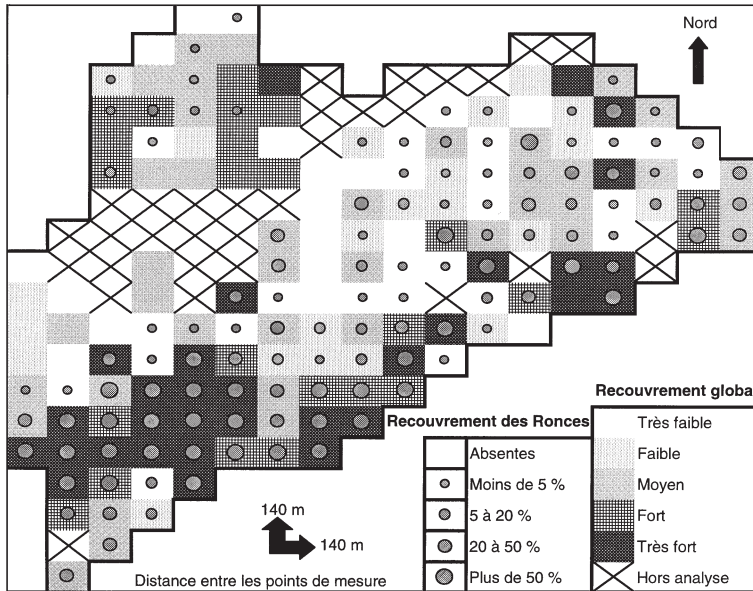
Nord

Recouvrement globa

Recouvrement des Ronces

| Recouvrement des Ronces |
|---|
| Absentes |
| Moins de 5 % |
| 5 à 20 % |
| 20 à 50 % |
| Plus de 50 % |

| Recouvrement globa |
|---|
| Très faible |
| Faible |
| Moyen |
| Fort |
| Très fort |
| Hors analyse |

140 m

140 m

Distance entre les points de mesure